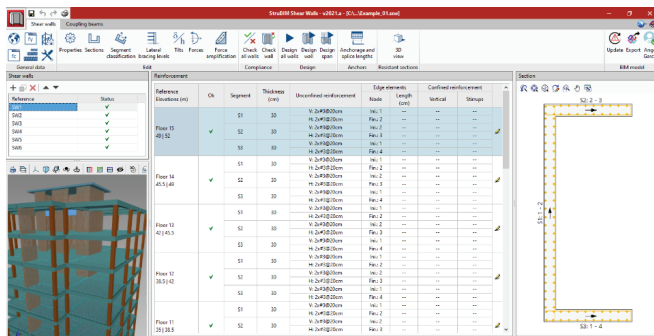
StruBIM Shear Walls - v2021.a - (C:\...\Example_01.sse)

Shear walls | Coupling beams

General data: Properties | Sections | Segment classification | Lateral bracing levels | Tilts | Forces | Force amplification
Edit
Compliance: Check all walls | Check wall
Design: Design all walls | Design wall | Design span
Anchors: Anchorage and splice lengths
Resistant sections: 3D view
BIM model: Update | Export

Shear walls

| Reference | Status |
|---|---|
| SW1 | ✔ |
| SW2 | ✔ |
| SW3 | ✔ |
| SW4 | ✔ |
| SW5 | ✔ |
| SW6 | ✔ |

Reinforcement

| Reference Elevations (m) | Ok | Segment | Thickness (cm) | Unconfined reinforcement | Edge elements Node | Edge elements Length (cm) | Confined reinforcement Vertical | Confined reinforcement Stirrups |
|---|---|---|---|---|---|---|---|---|
| Floor 15 49 \| 52 | ✔ | S1 | 30 | V: 2x#3@20cm H: 2x#3@20cm | Ini.: 1 Fin.: 2 | -- | -- | -- |
| | | S2 | 30 | V: 2x#3@20cm H: 2x#3@20cm | Ini.: 2 Fin.: 3 | -- | -- | -- |
| | | S3 | 30 | V: 2x#3@20cm H: 2x#3@20cm | Ini.: 3 Fin.: 4 | -- | -- | -- |
| Floor 14 45.5 \| 49 | ✔ | S1 | 30 | V: 2x#3@20cm H: 2x#3@20cm | Ini.: 1 Fin.: 2 | -- | -- | -- |
| | | S2 | 30 | V: 2x#3@20cm H: 2x#3@20cm | Ini.: 2 Fin.: 3 | -- | -- | -- |
| | | S3 | 30 | V: 2x#3@20cm H: 2x#3@20cm | Ini.: 3 Fin.: 4 | -- | -- | -- |
| Floor 13 42 \| 45.5 | ✔ | S1 | 30 | V: 2x#3@20cm H: 2x#3@20cm | Ini.: 1 Fin.: 2 | -- | -- | -- |
| | | S2 | 30 | V: 2x#3@20cm H: 2x#3@20cm | Ini.: 2 Fin.: 3 | -- | -- | -- |
| | | S3 | 30 | V: 2x#3@20cm H: 2x#3@20cm | Ini.: 3 Fin.: 4 | -- | -- | -- |
| Floor 12 38.5 \| 42 | ✔ | S1 | 30 | V: 2x#3@20cm H: 2x#3@20cm | Ini.: 1 Fin.: 2 | -- | -- | -- |
| | | S2 | 30 | V: 2x#3@20cm H: 2x#3@20cm | Ini.: 2 Fin.: 3 | -- | -- | -- |
| | | S3 | 30 | V: 2x#3@20cm H: 2x#3@20cm | Ini.: 3 Fin.: 4 | -- | -- | -- |
| Floor 11 35 \| 38.5 | ✔ | S1 | 30 | V: 2x#3@20cm H: 2x#3@20cm | Ini.: 1 Fin.: 2 | -- | -- | -- |

Section

S2: 2 - 3
S1: 1 - 2
S3: 1 - 4